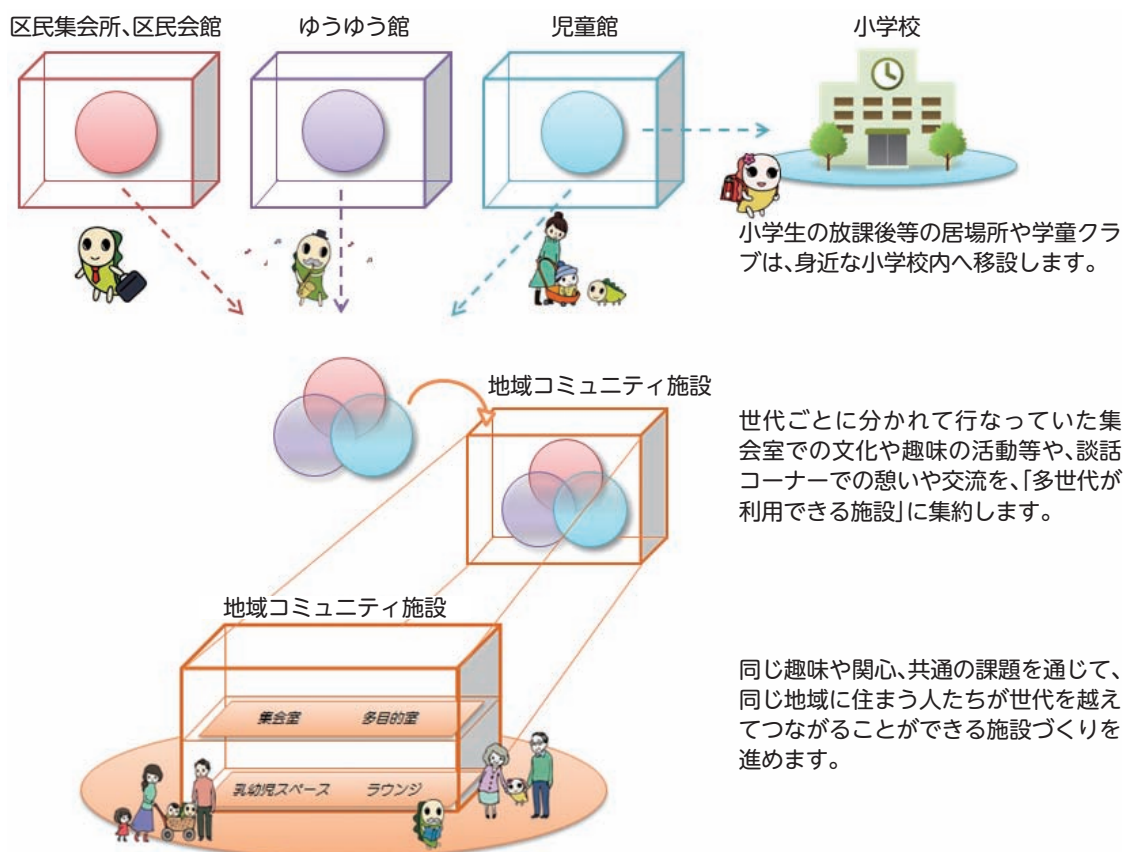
区民集会所、区民会館

ゆうゆう館

児童館

小学校

小学生の放課後等の居場所や学童クラブは、身近な小学校内へ移設します。

地域コミュニティ施設

世代ごとに分かれて行なっていた集会室での文化や趣味の活動等や、談話コーナーでの憩いや交流を、「多世代が利用できる施設」に集約します。

地域コミュニティ施設

集会室

多目的室

乳幼児スペース

ラウンジ

同じ趣味や関心、共通の課題を通じて、同じ地域に住まう人たちが世代を越えてつながることができる施設づくりを進めます。